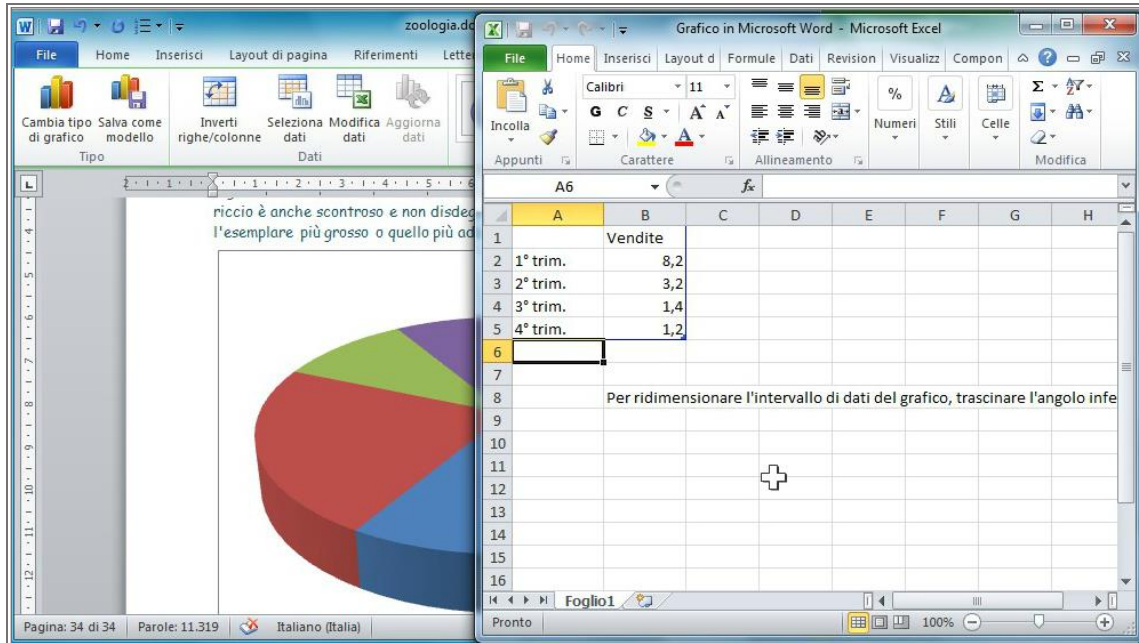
zoologia.do
File Home Inserisci Layout di pagina Riferimenti Lette
Cambia tipo di grafico Salva come modello
Tipo
Inverti righe/colonne Seleziona dati Modifica dati Aggiorna dati
Dati

riccio è anche scontroso e non disdeg
l'esemplare più grosso o quello più ad

Pagina: 34 di 34 Parole: 11.319 Italiano (Italia)

Grafico in Microsoft Word - Microsoft Excel
File Home Inserisci Layout d Formule Dati Revision Visualizz Compon
Incolla
Calibri 11
G C S
Appunti Carattere Allineamento
%
Numeri Stili Celle
Modifica
A6 $f_x$

| | A | B | C | D | E | F | G | H |
|---|---|---|---|---|---|---|---|---|
| 1 | | Vendite | | | | | | |
| 2 | 1° trim. | 8,2 | | | | | | |
| 3 | 2° trim. | 3,2 | | | | | | |
| 4 | 3° trim. | 1,4 | | | | | | |
| 5 | 4° trim. | 1,2 | | | | | | |
| 6 | | | | | | | | |
| 7 | | | | | | | | |
| 8 | | Per ridimensionare l'intervallo di dati del grafico, trascinare l'angolo infe | | | | | | |
| 9 | | | | | | | | |
| 10 | | | | | | | | |
| 11 | | | | | | | | |
| 12 | | | | | | | | |
| 13 | | | | | | | | |
| 14 | | | | | | | | |
| 15 | | | | | | | | |
| 16 | | | | | | | | |

Foglio1
Pronto 100%